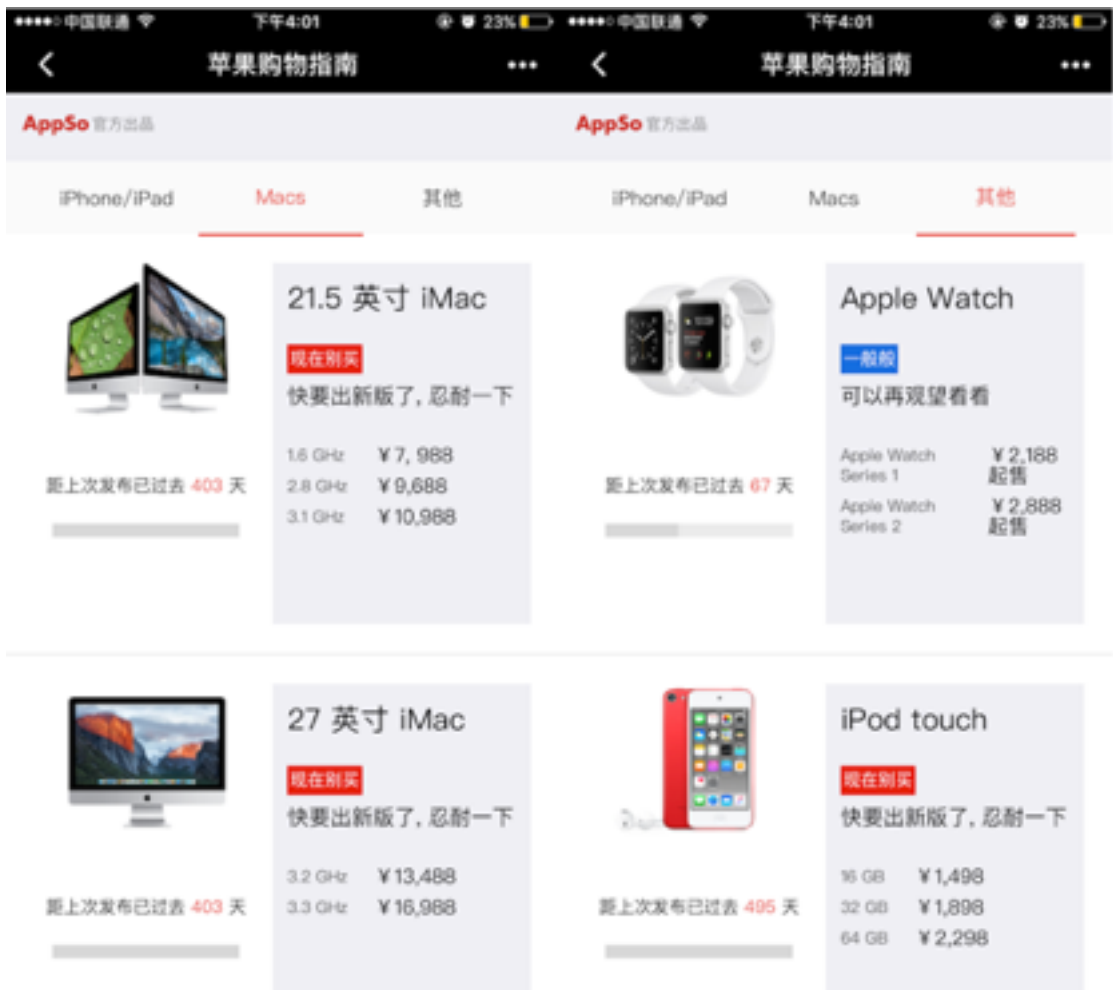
●●●●○ 中国联通 下午4:01 23%

苹果购物指南 •••

AppSo 官方出品

iPhone/iPad Macs 其他

21.5 英寸 iMac

现在别买

快要出新版了，忍耐一下

距上次发布已过去 403 天

1.6 GHz ¥7, 988

2.8 GHz ¥9,688

3.1 GHz ¥10,988

27 英寸 iMac

现在别买

快要出新版了，忍耐一下

距上次发布已过去 403 天

3.2 GHz ¥13,488

3.3 GHz ¥16,988

●●●●○ 中国联通 下午4:01 23%

苹果购物指南 •••

AppSo 官方出品

iPhone/iPad Macs 其他

Apple Watch

一般般

可以再观望看看

距上次发布已过去 67 天

Apple Watch Series 1 ¥2,188 起售

Apple Watch Series 2 ¥2,888 起售

iPod touch

现在别买

快要出新版了，忍耐一下

距上次发布已过去 495 天

16 GB ¥1,498

32 GB ¥1,898

64 GB ¥2,298